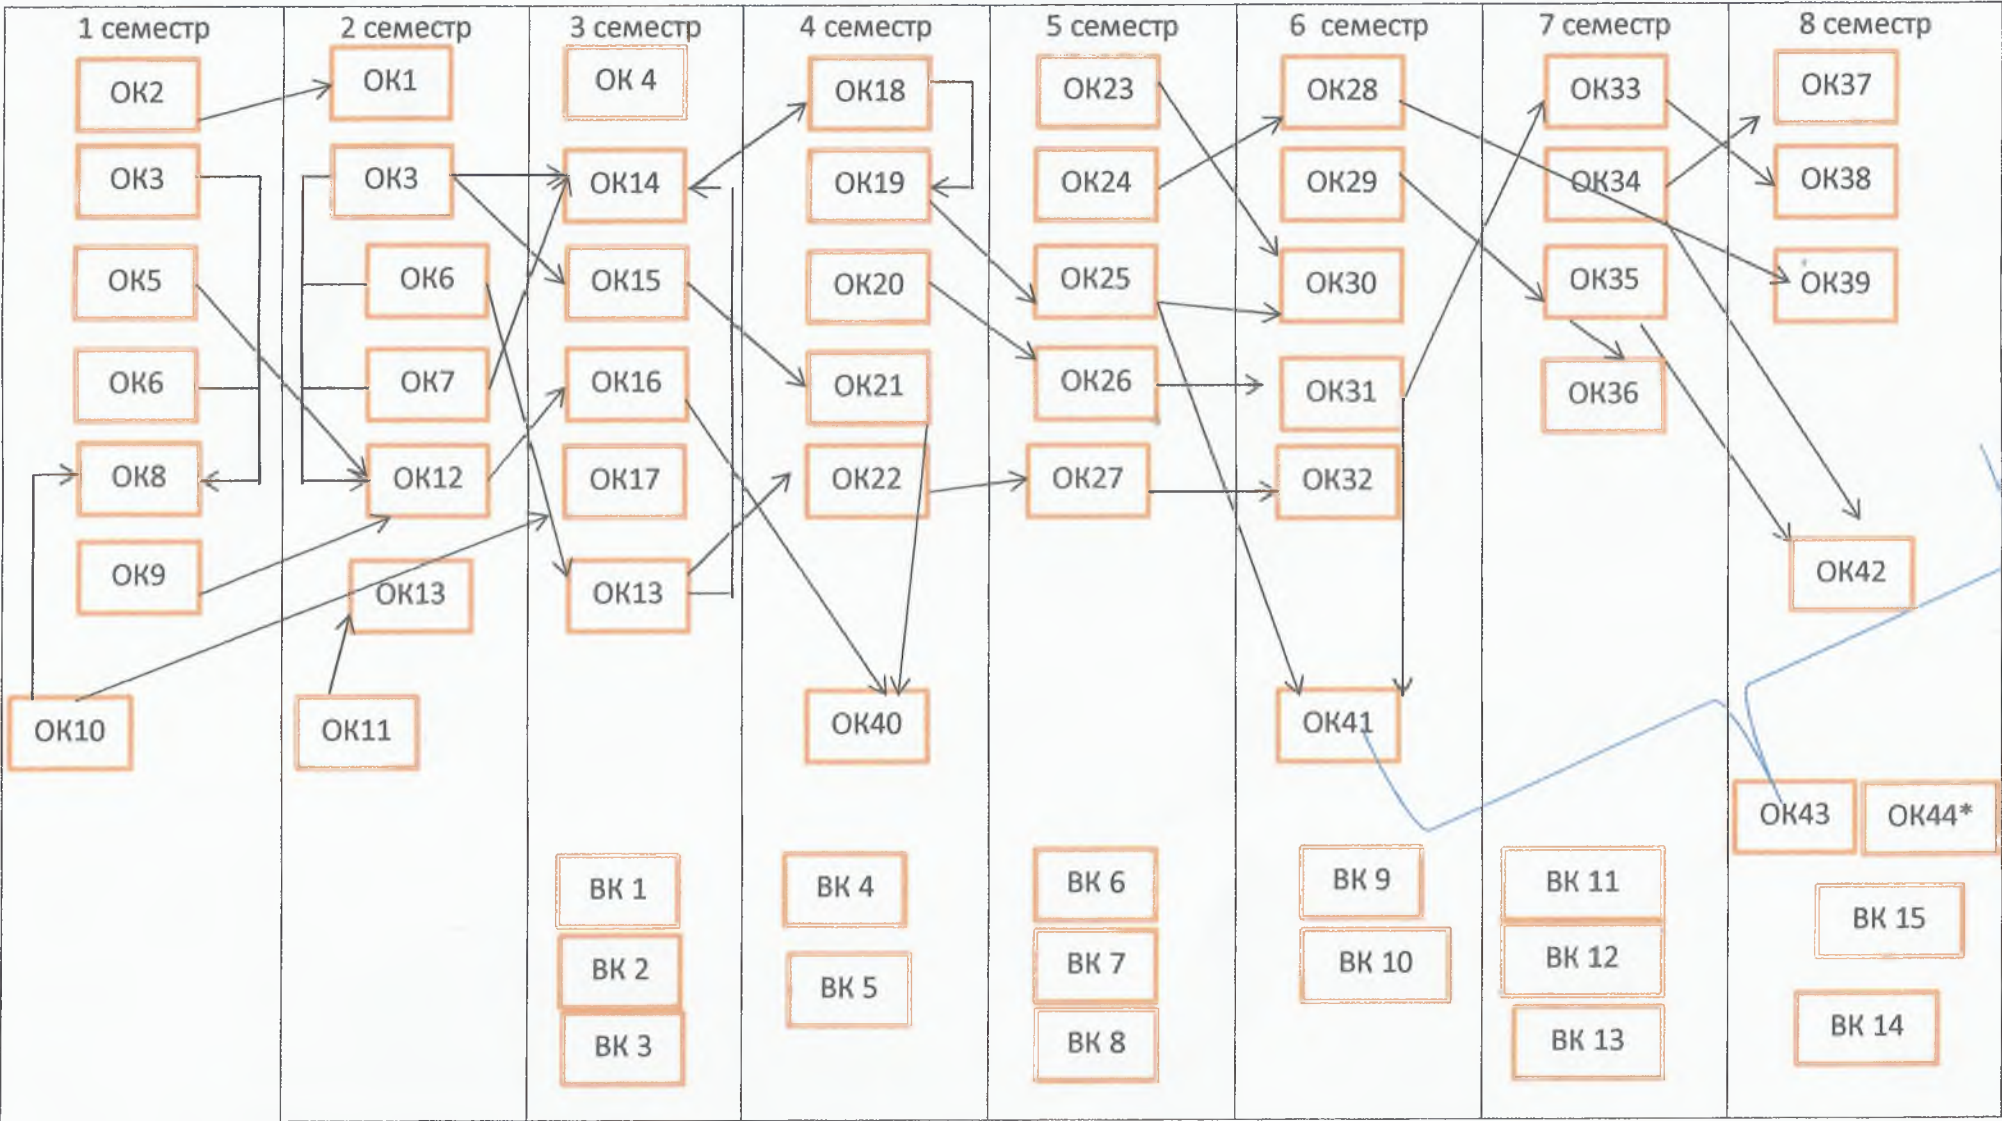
1 семестр

ОК2

ОК3

ОК5

ОК6

ОК8

ОК9

ОК10

2 семестр

ОК1

ОК3

ОК6

ОК7

ОК12

ОК13

ОК11

3 семестр

ОК 4

ОК14

ОК15

ОК16

ОК17

ОК13

ВК 1

ВК 2

ВК 3

4 семестр

ОК18

ОК19

ОК20

ОК21

ОК22

ОК40

ВК 4

ВК 5

5 семестр

ОК23

ОК24

ОК25

ОК26

ОК27

ВК 6

ВК 7

ВК 8

6 семестр

ОК28

ОК29

ОК30

ОК31

ОК32

ОК41

ВК 9

ВК 10

7 семестр

ОК33

ОК34

ОК35

ОК36

ВК 11

ВК 12

ВК 13

8 семестр

ОК37

ОК38

ОК39

ОК42

ОК43

ОК44*

ВК 15

ВК 14